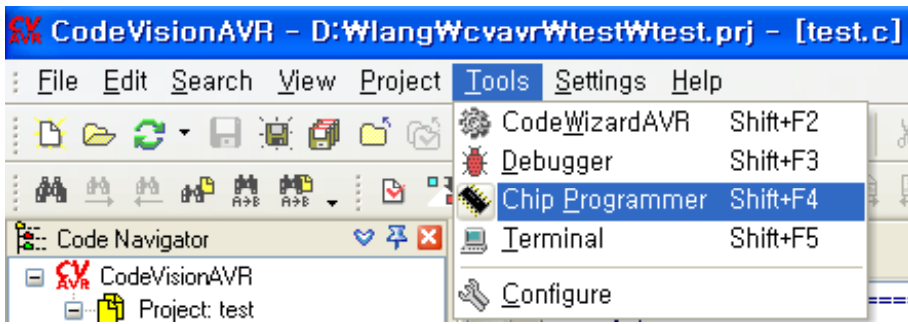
CodeVisionAVR - D:₩lang₩cvavr₩test₩test.prj - [test.c]

File Edit Search View Project Tools Settings Help

CodeWizardAVR Shift+F2
Debugger Shift+F3
Chip Programmer Shift+F4
Terminal Shift+F5
Configure

Code Navigator

CodeVisionAVR
Project: test